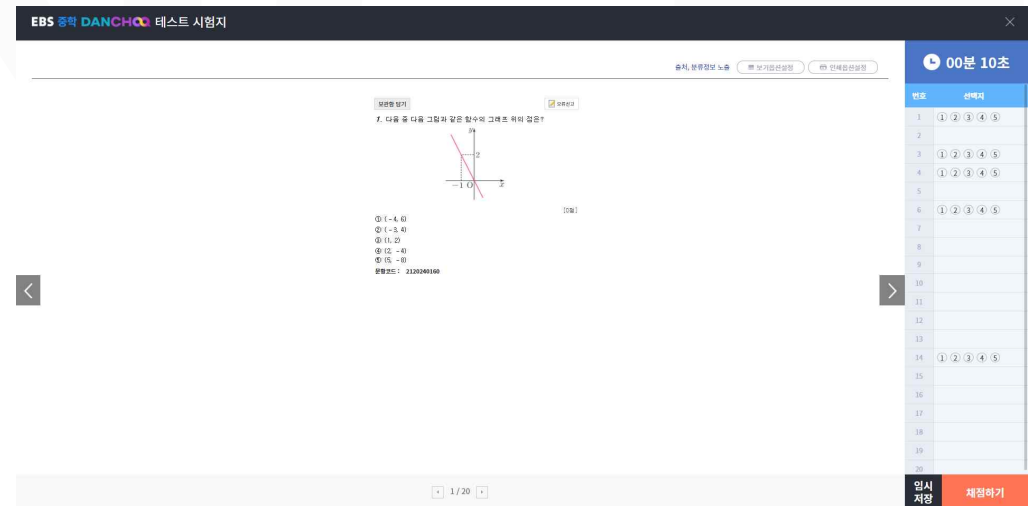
EBS 중학 DANCHOO 테스트 시험지

출처, 분류정보 노출 보기옵션설정 인쇄옵션설정

00분 10초

| 번호 | 선택지 |
|---|---|
| 1 | ① ② ③ ④ ⑤ |
| 2 | |
| 3 | ① ② ③ ④ ⑤ |
| 4 | ① ② ③ ④ ⑤ |
| 5 | |
| 6 | ① ② ③ ④ ⑤ |
| 7 | |
| 8 | |
| 9 | |
| 10 | |
| 11 | |
| 12 | |
| 13 | |
| 14 | ① ② ③ ④ ⑤ |
| 15 | |
| 16 | |
| 17 | |
| 18 | |
| 19 | |
| 20 | |

모르면 찾기 오류신고

1. 다음 중 다음 그림과 같은 함수의 그래프 위의 점은?

$y$ 2 $-1$ O $x$

[0점]

① $(-4, 6)$
② $(-3, 4)$
③ $(1, 2)$
④ $(2, -4)$
⑤ $(5, -8)$

문항코드 : 2320240160

1 / 20

임시 저장 채점하기